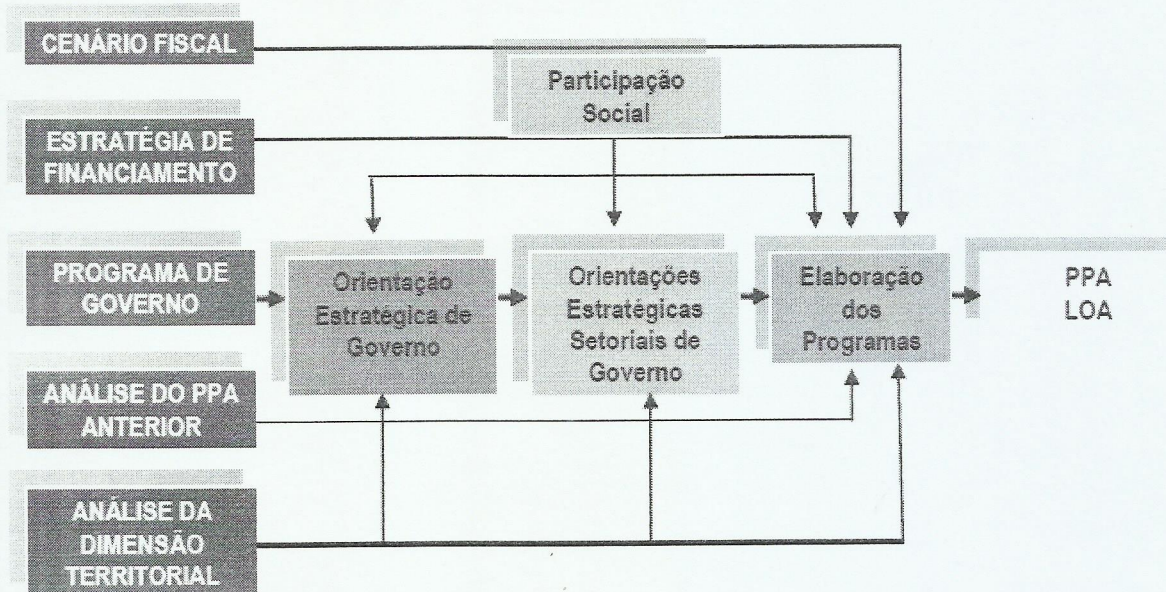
CENÁRIO FISCAL

Participação Social

ESTRATÉGIA DE FINANCIAMENTO

PROGRAMA DE GOVERNO

Orientação Estratégica de Governo

Orientações Estratégicas Setoriais de Governo

Elaboração dos Programas

PPA
LOA

ANÁLISE DO PPA ANTERIOR

ANÁLISE DA DIMENSÃO TERRITORIAL